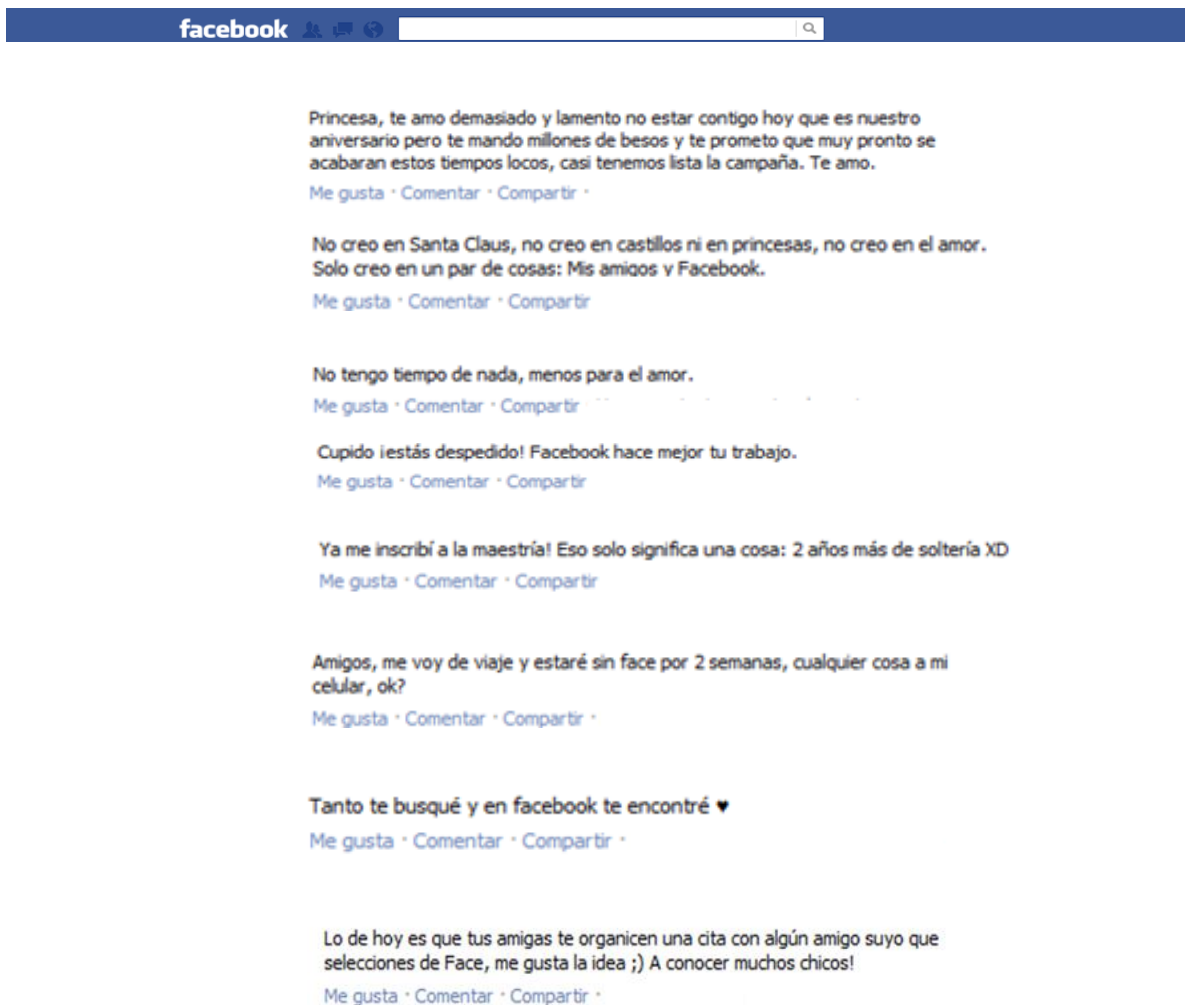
facebook

Princesa, te amo demasiado y lamento no estar contigo hoy que es nuestro aniversario pero te mando millones de besos y te prometo que muy pronto se acabaran estos tiempos locos, casi tenemos lista la campaña. Te amo.
Me gusta · Comentar · Compartir ·

No creo en Santa Claus, no creo en castillos ni en princesas, no creo en el amor. Solo creo en un par de cosas: Mis amigos y Facebook.
Me gusta · Comentar · Compartir

No tengo tiempo de nada, menos para el amor.
Me gusta · Comentar · Compartir

Cupido ¡estás despedido! Facebook hace mejor tu trabajo.
Me gusta · Comentar · Compartir

Ya me inscribí a la maestría! Eso solo significa una cosa: 2 años más de soltería XD
Me gusta · Comentar · Compartir

Amigos, me voy de viaje y estaré sin face por 2 semanas, cualquier cosa a mi celular, ok?
Me gusta · Comentar · Compartir ·

Tanto te busqué y en facebook te encontré ♥
Me gusta · Comentar · Compartir ·

Lo de hoy es que tus amigas te organicen una cita con algún amigo suyo que selecciones de Face, me gusta la idea ;) A conocer muchos chicos!
Me gusta · Comentar · Compartir ·